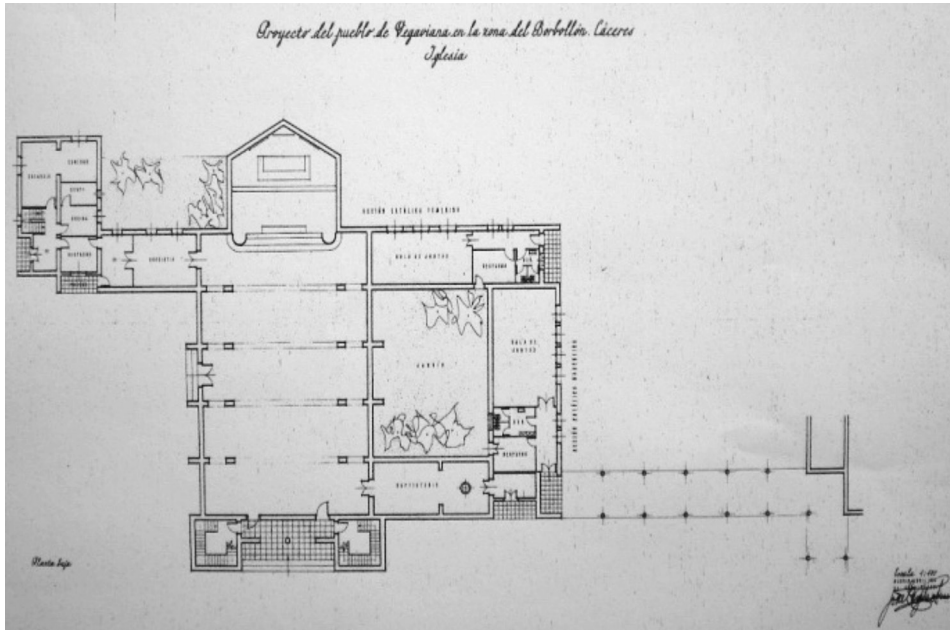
Proyecto del pueblo de Vegaviana en la zona del Borbollón Cáceres
Iglesia

COMEDOR
DORMITORIO
DESPACHO
COCINA
DESPACHO
SACRISTIA
ACCIÓN CATÓLICA FEMENINA
SALA DE JUNTAS
DESPACHO
SALA DE JUNTAS
ACCIÓN CATÓLICA MASCULINA
JARDIN
ASEO
DESPACHO
BAPTISTERIO

Planta baja

Escala 1:100
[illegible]
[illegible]